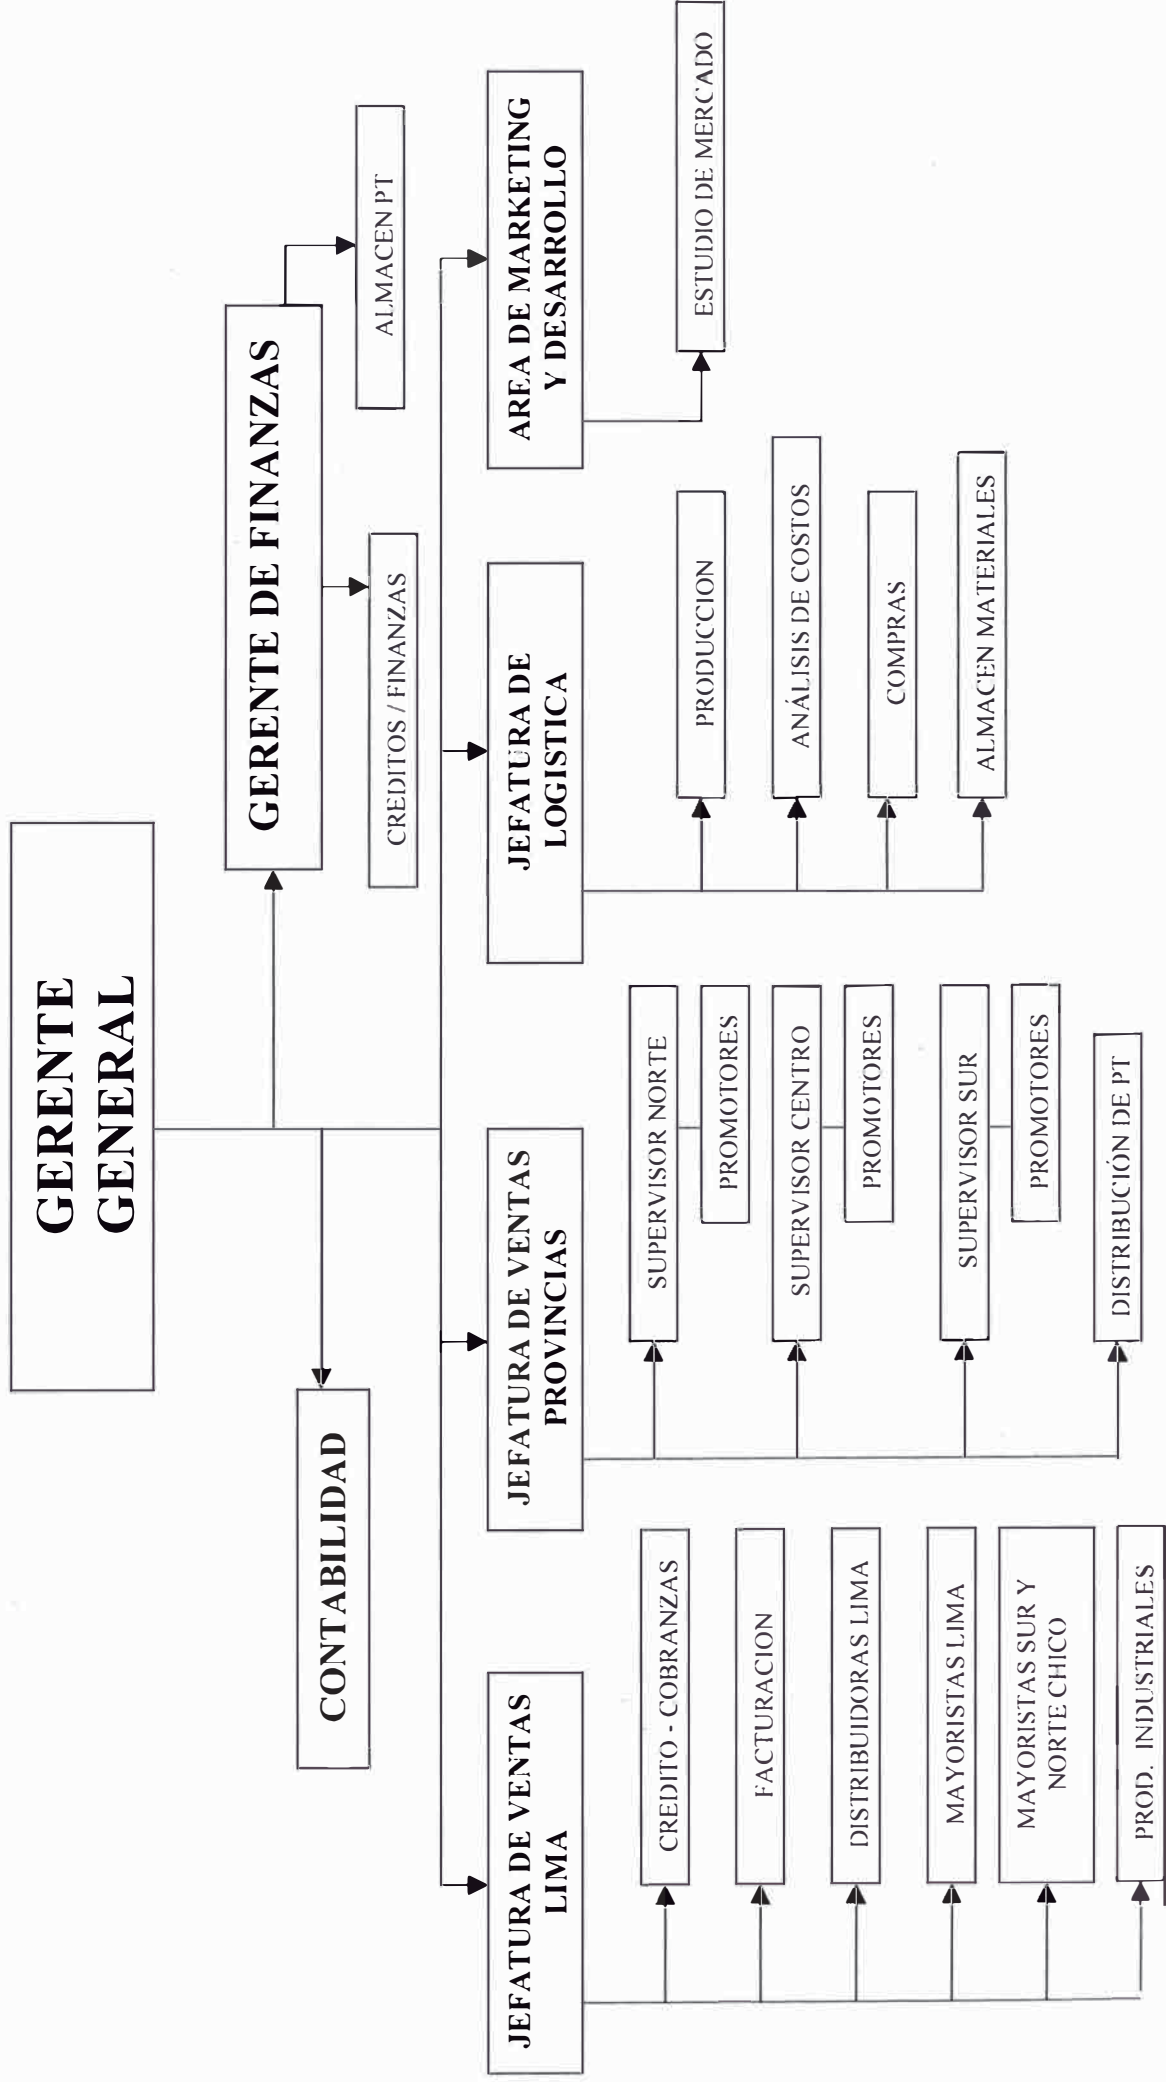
GERENTE GENERAL

GERENTE DE FINANZAS

CREDITOS / FINANZAS

ALMACEN PT

CONTABILIDAD

JEFATURA DE VENTAS LIMA

CREDITO - COBRANZAS

FACTURACION

DISTRIBUIDORAS LIMA

MAYORISTAS LIMA

MAYORISTAS SUR Y NORTE CHICO

PROD. INDUSTRIALES

JEFATURA DE VENTAS PROVINCIAS

SUPERVISOR NORTE

PROMOTORES

SUPERVISOR CENTRO

PROMOTORES

SUPERVISOR SUR

PROMOTORES

DISTRIBUCIÓN DE PT

JEFATURA DE LOGISTICA

PRODUCCION

ANÁLISIS DE COSTOS

COMPRAS

ALMACEN MATERIALES

AREA DE MARKETING Y DESARROLLO

ESTUDIO DE MERCADO